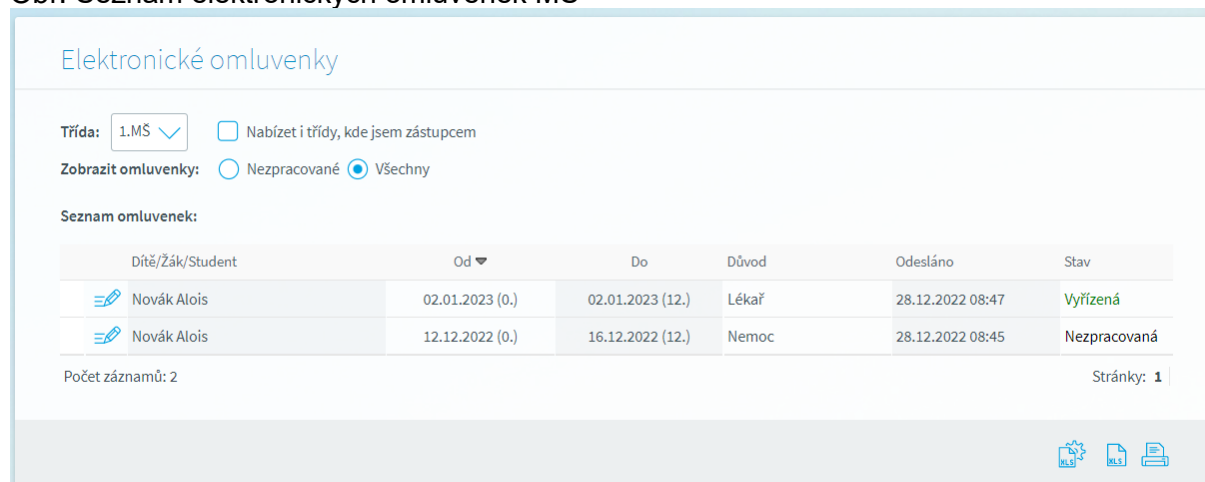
Elektronické omluvenky

Třída: 1.MŠ Nabízet i třídy, kde jsem zástupcem

Zobrazit omluvenky: Nezpracované Všechny

Seznam omluvenek:

| | Dítě/Žák/Student | Od | Do | Důvod | Odesláno | Stav |
|---|---|---|---|---|---|---|
| | Novák Alois | 02.01.2023 (0.) | 02.01.2023 (12.) | Lékař | 28.12.2022 08:47 | Vyřízená |
| | Novák Alois | 12.12.2022 (0.) | 16.12.2022 (12.) | Nemoc | 28.12.2022 08:45 | Nezpracovaná |

Počet záznamů: 2

Stránky: 1

XLS XLS